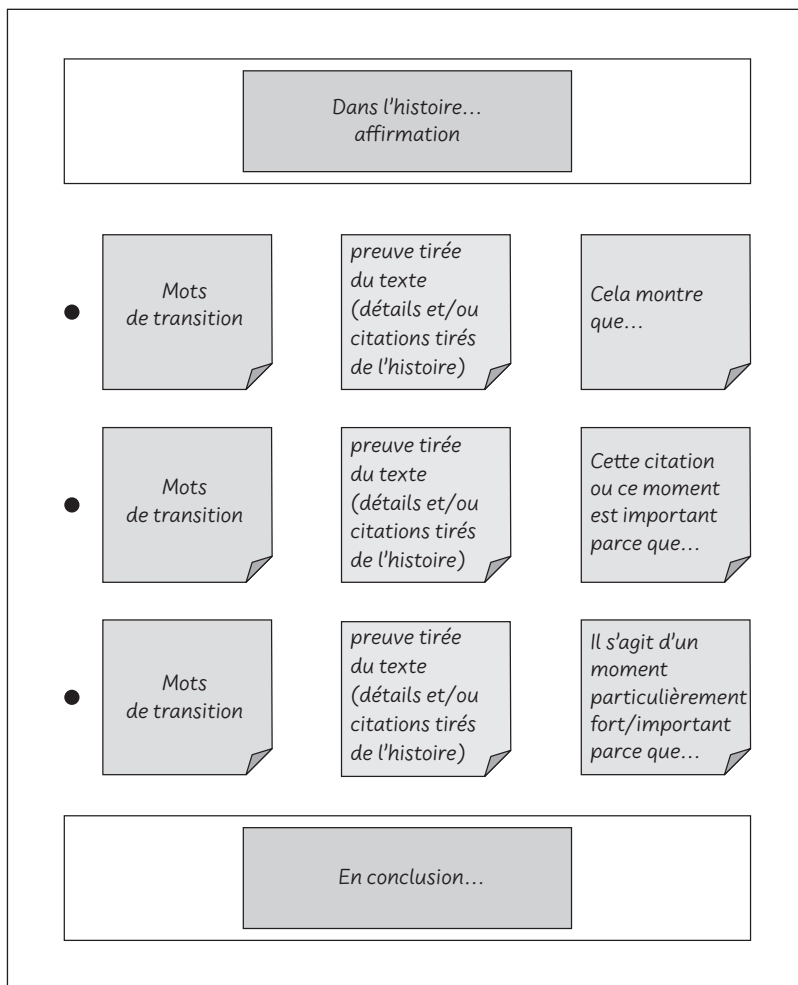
Dans l'histoire… affirmation

Mots de transition

preuve tirée du texte (détails et/ou citations tirés de l'histoire)

Cela montre que…

Mots de transition

preuve tirée du texte (détails et/ou citations tirés de l'histoire)

Cette citation ou ce moment est important parce que…

Mots de transition

preuve tirée du texte (détails et/ou citations tirés de l'histoire)

Il s'agit d'un moment particulièrement fort/important parce que…

En conclusion…